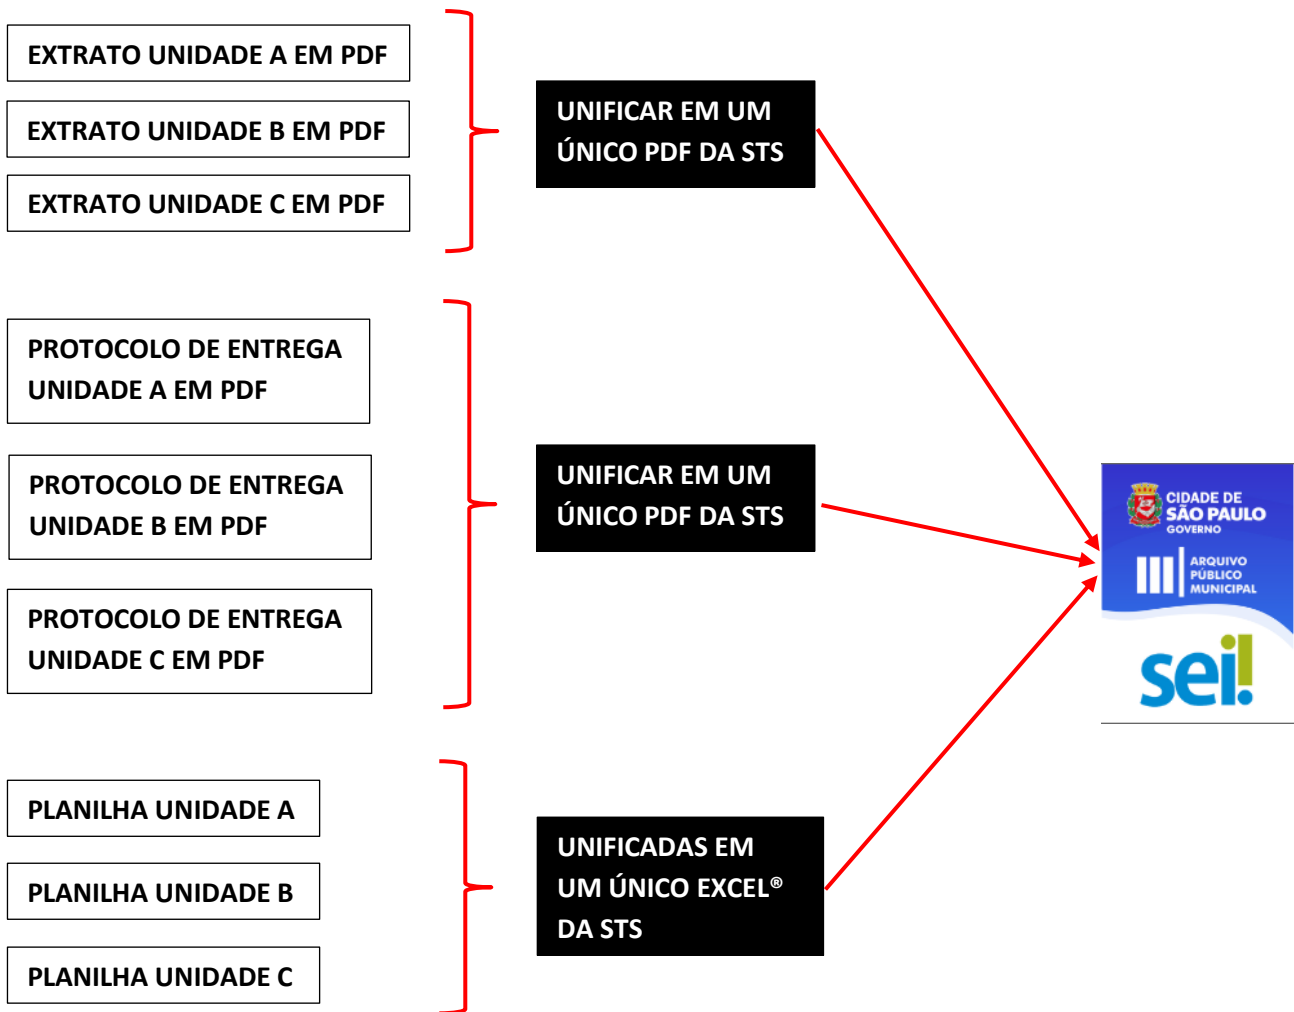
EXTRATO UNIDADE A EM PDF

EXTRATO UNIDADE B EM PDF

EXTRATO UNIDADE C EM PDF

UNIFICAR EM UM ÚNICO PDF DA STS

PROTOCOLO DE ENTREGA UNIDADE A EM PDF

PROTOCOLO DE ENTREGA UNIDADE B EM PDF

PROTOCOLO DE ENTREGA UNIDADE C EM PDF

UNIFICAR EM UM ÚNICO PDF DA STS

PLANILHA UNIDADE A

PLANILHA UNIDADE B

PLANILHA UNIDADE C

UNIFICADAS EM UM ÚNICO EXCEL® DA STS

CIDADE DE SÃO PAULO GOVERNO

ARQUIVO PÚBLICO MUNICIPAL

sei!